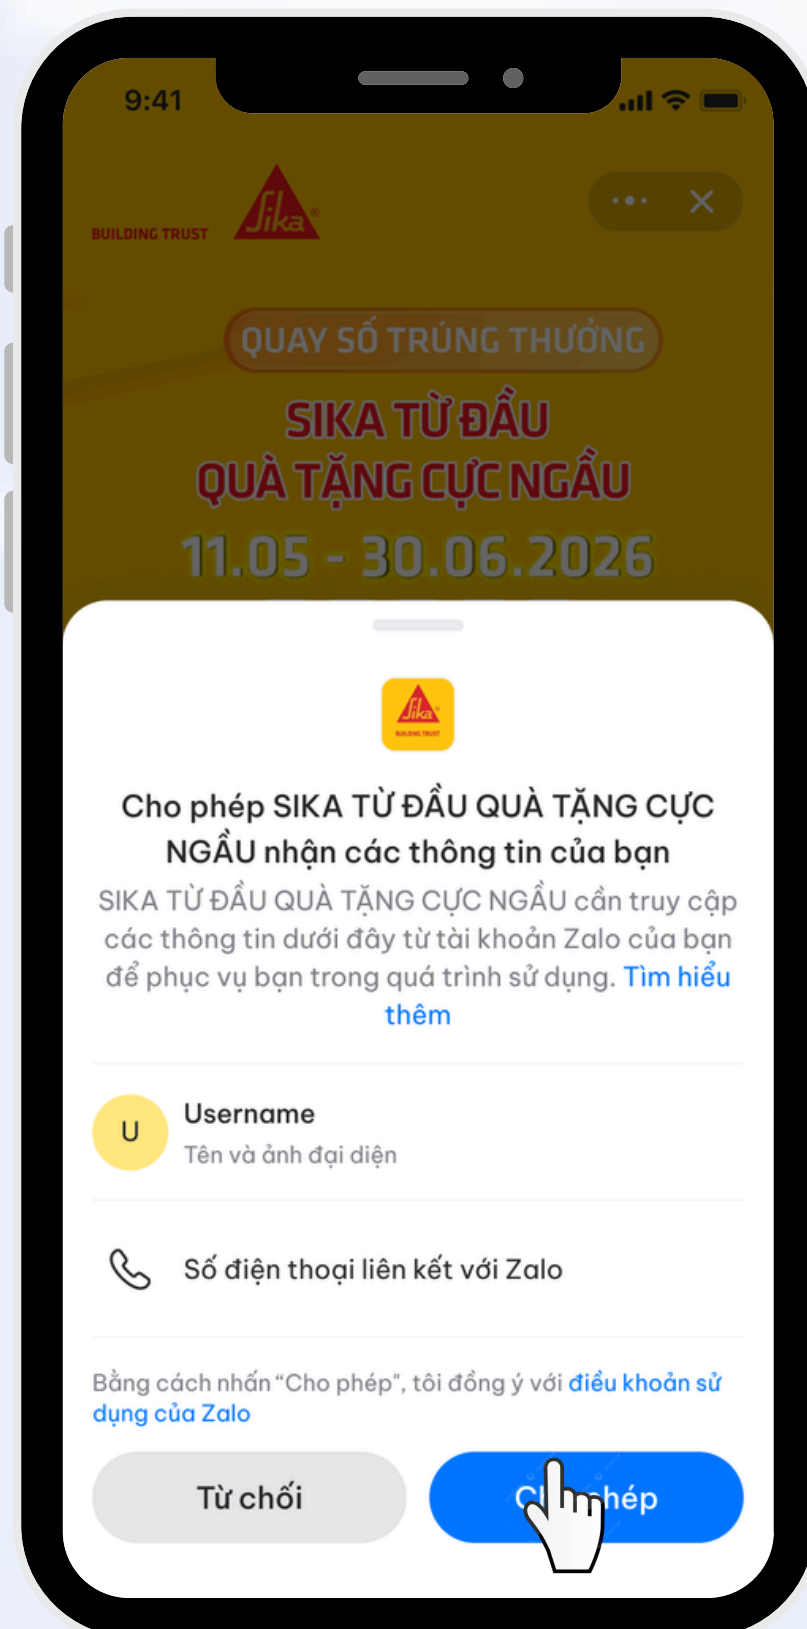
9:41

BUILDING TRUST Sika

QUAY SỐ TRÚNG THƯỞNG

SIKA TỪ ĐẦU
QUÀ TẶNG CỰC NGẦU

11.05 - 30.06.2026

Sika BUILDING TRUST

Cho phép SIKA TỪ ĐẦU QUÀ TẶNG CỰC NGẦU nhận các thông tin của bạn

SIKA TỪ ĐẦU QUÀ TẶNG CỰC NGẦU cần truy cập các thông tin dưới đây từ tài khoản Zalo của bạn để phục vụ bạn trong quá trình sử dụng. Tìm hiểu thêm

U Username
Tên và ảnh đại diện

Số điện thoại liên kết với Zalo

Bằng cách nhấn "Cho phép", tôi đồng ý với điều khoản sử dụng của Zalo

Từ chối

C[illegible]hép